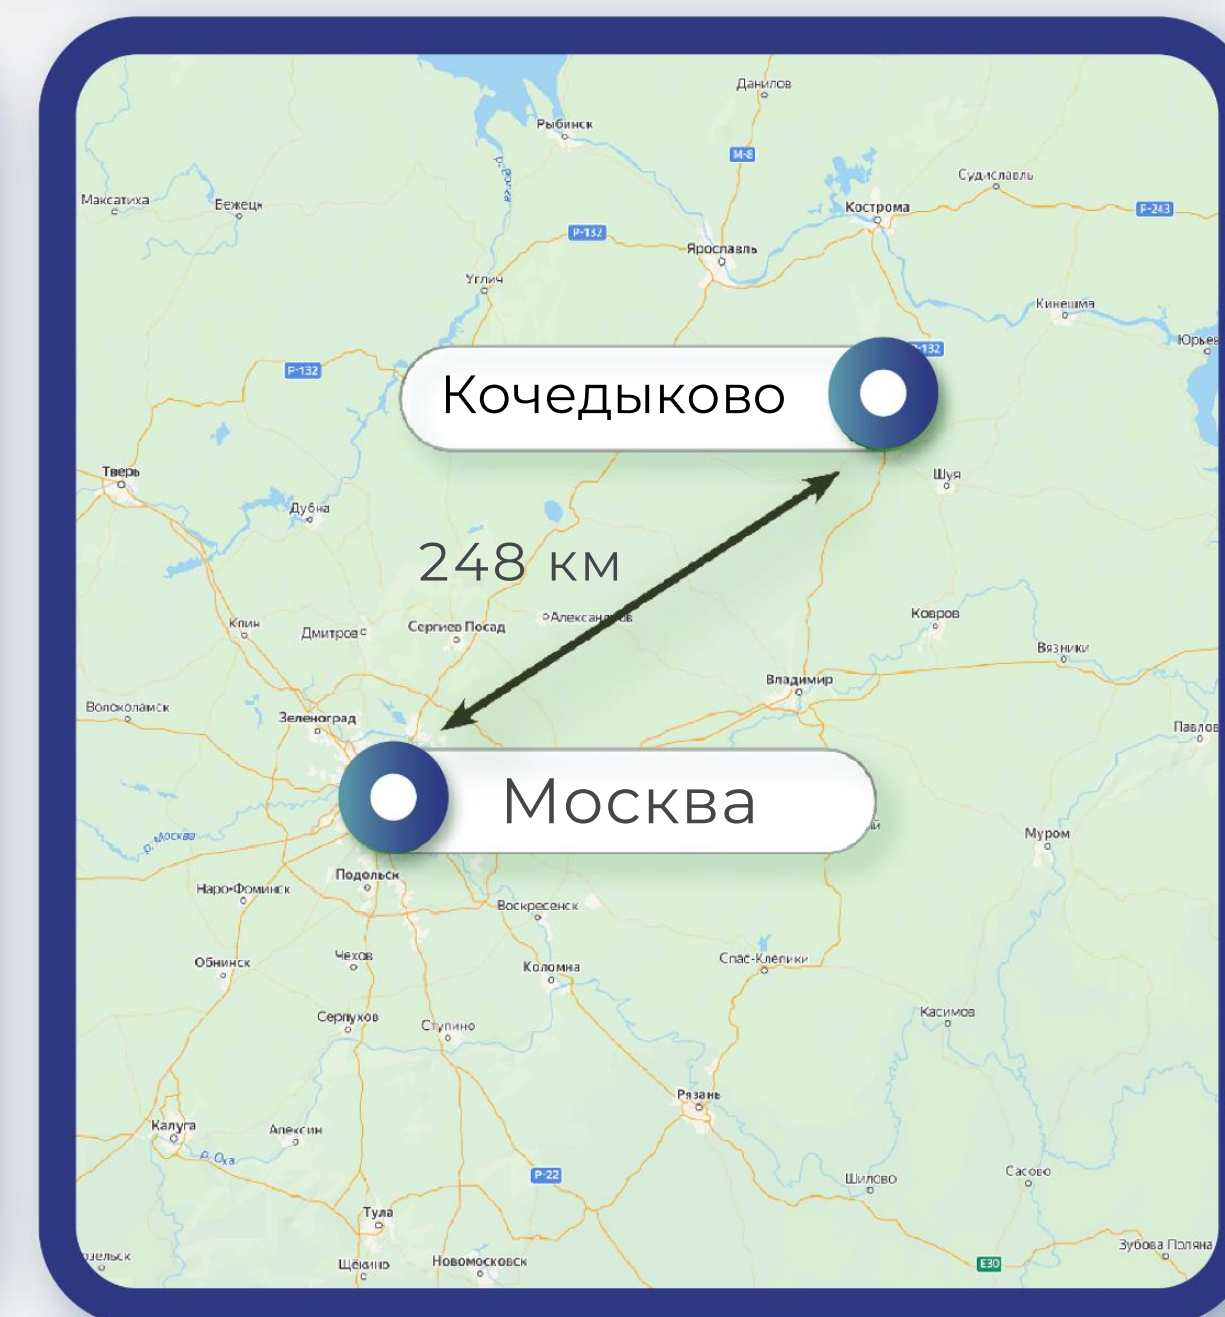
Данилов
Рыбинск
р. Волга
М-8
Судиславль
Максатиха
Бежецк
Кострома
Р-243
Р-132
Ярославль
Углич
Кинешма
Р-132
Юрьев
Р-132
Кочедыково
Тверь
Шуя
Дубна
248 км
Александров
Клин
Дмитров
Сергиев Посад
Ковров
Вязники
Владимир
Волоколамск
Зеленоград
Павлов
Москва
р. Москва
Муром
Наро-Фоминск
Подольск
Воскресенск
Обнинск
Чехов
Коломна
Спас-Клепики
Серпухов
Ступино
Касимов
Рязань
Калуга
Алексин
р. Ока
Р-22
Шилово
Сасово
Тула
Зубова Поляна
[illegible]зельск
Щёкино
Новомосковск
E30